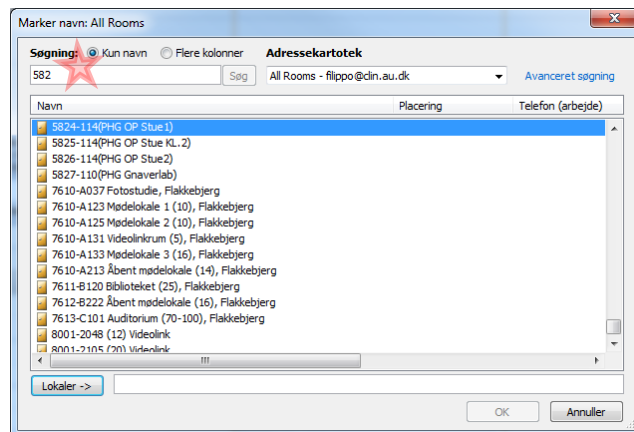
Marker navn: All Rooms

Søgning: Kun navn Flere kolonner

Adressekartotek

582

Søg

All Rooms - filippo@clin.au.dk

Avanceret søgning

| Navn | Placering | Telefon (arbejde) |
|---|---|---|
| 5824-114(PHG OP Stue1) | | |
| 5825-114(PHG OP Stue KL.2) | | |
| 5826-114(PHG OP Stue2) | | |
| 5827-110(PHG Gnaverlab) | | |
| 7610-A037 Fotostudie, Flakkebjerg | | |
| 7610-A123 Mødelokale 1 (10), Flakkebjerg | | |
| 7610-A125 Mødelokale 2 (10), Flakkebjerg | | |
| 7610-A131 Videolinkrum (5), Flakkebjerg | | |
| 7610-A133 Mødelokale 3 (16), Flakkebjerg | | |
| 7610-A213 Åbent mødelokale (14), Flakkebjerg | | |
| 7611-B120 Biblioteket (25), Flakkebjerg | | |
| 7612-B222 Åbent mødelokale (16), Flakkebjerg | | |
| 7613-C101 Auditorium (70-100), Flakkebjerg | | |
| 8001-2048 (12) Videolink | | |
| 8001-2105 (20) Videolink | | |

Lokaler ->

OK

Annuller